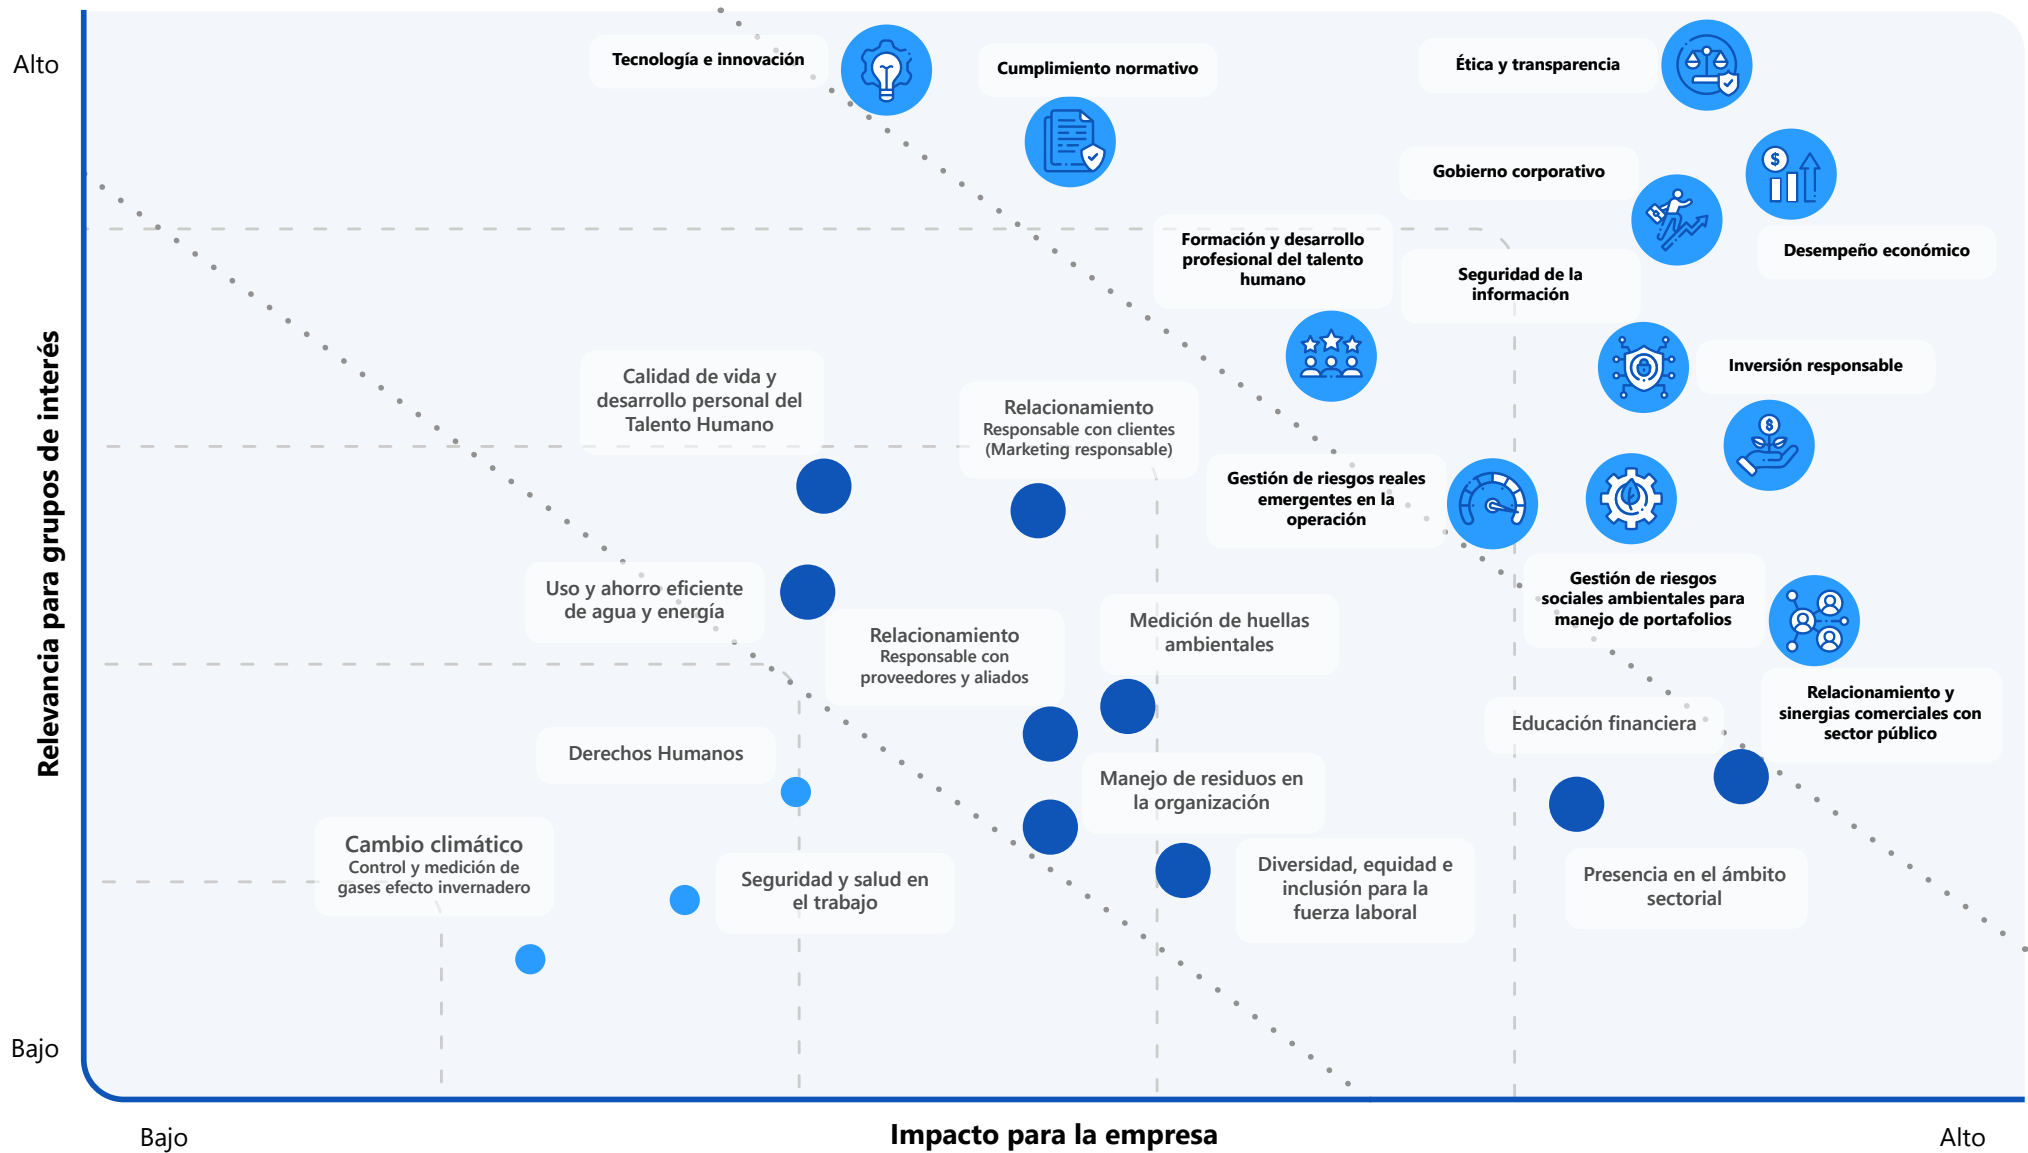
Alto

Relevancia para grupos de interés

Bajo

Tecnología e innovación

Cumplimiento normativo

Ética y transparencia

Gobierno corporativo

Desempeño económico

Formación y desarrollo profesional del talento humano

Seguridad de la información

Inversión responsable

Calidad de vida y desarrollo personal del Talento Humano

Relacionamiento Responsable con clientes (Marketing responsable)

Gestión de riesgos reales emergentes en la operación

Uso y ahorro eficiente de agua y energía

Gestión de riesgos sociales ambientales para manejo de portafolios

Relacionamiento Responsable con proveedores y aliados

Medición de huellas ambientales

Educación financiera

Relacionamiento y sinergias comerciales con sector público

Derechos Humanos

Manejo de residuos en la organización

Cambio climático Control y medición de gases efecto invernadero

Seguridad y salud en el trabajo

Diversidad, equidad e inclusión para la fuerza laboral

Presencia en el ámbito sectorial

Bajo

Impacto para la empresa

Alto